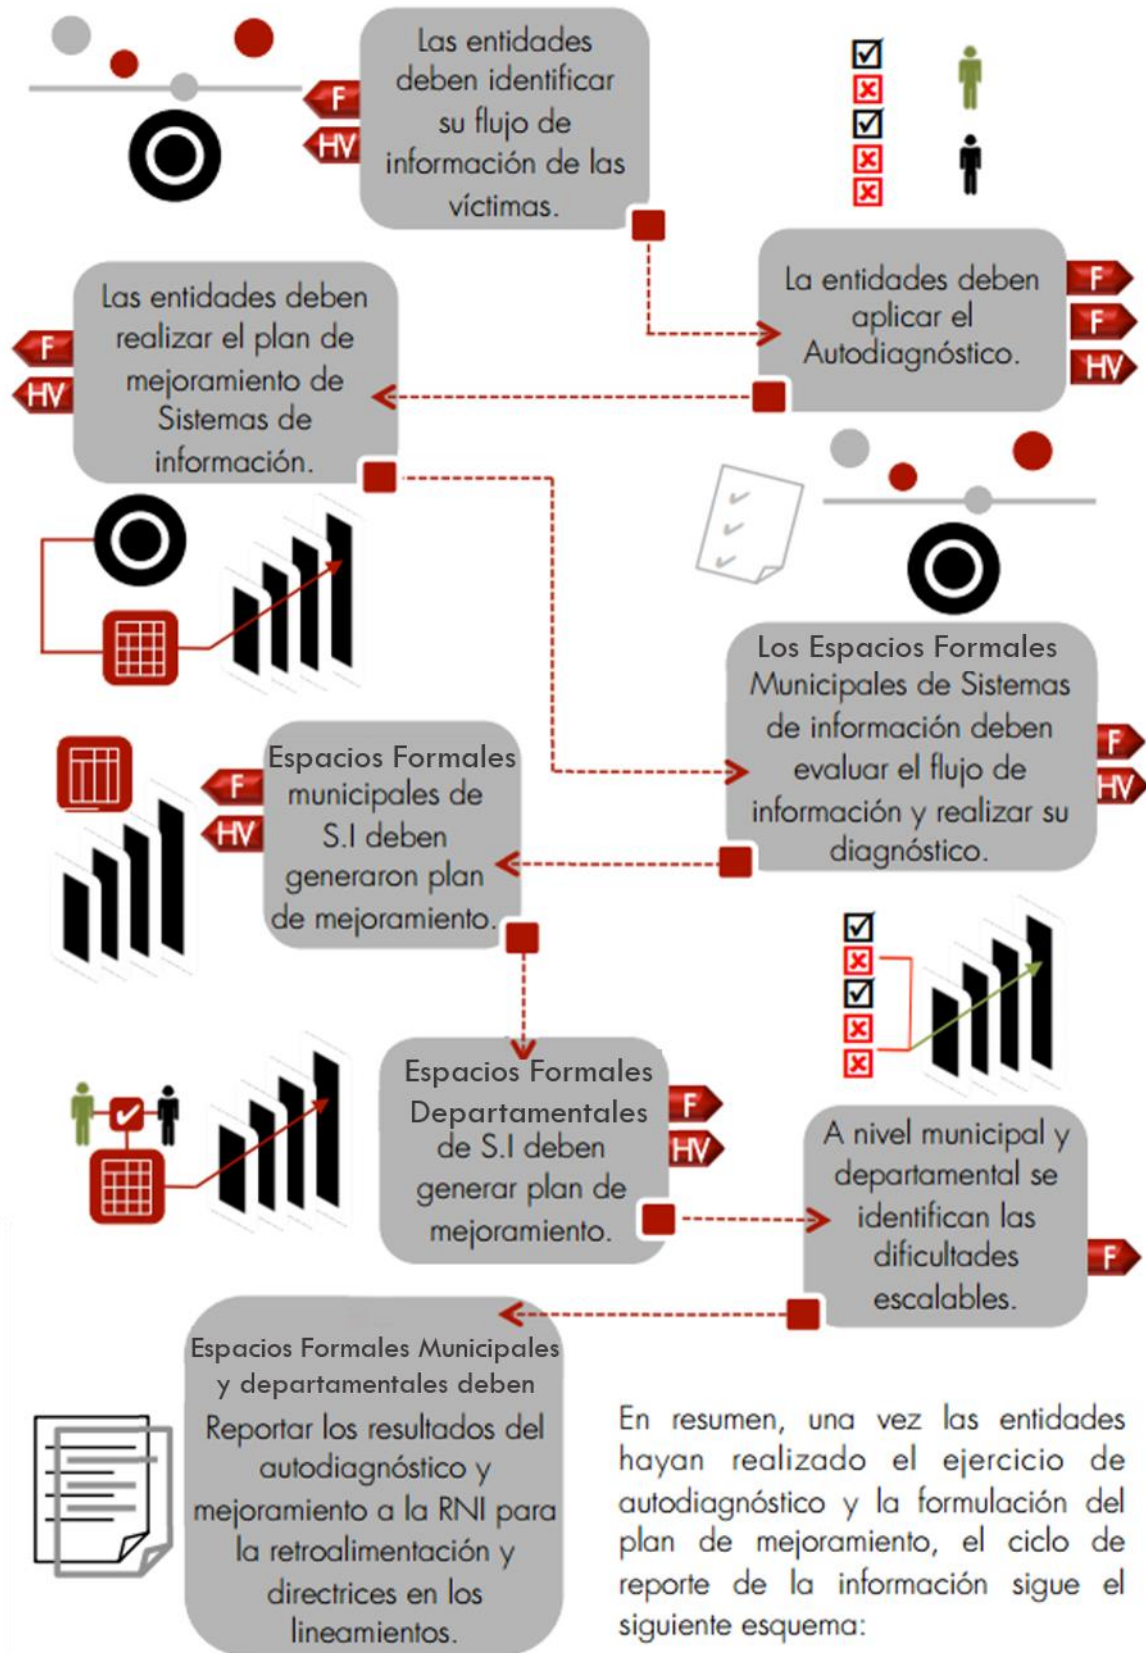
F
HV
Las entidades deben identificar su flujo de información de las víctimas.

La entidades deben aplicar el Autodiagnóstico.
F
F
HV

F
HV
Las entidades deben realizar el plan de mejoramiento de Sistemas de información.

Los Espacios Formales Municipales de Sistemas de información deben evaluar el flujo de información y realizar su diagnóstico.
F
HV

F
HV
Espacios Formales municipales de S.I deben generaron plan de mejoramiento.

Espacios Formales Departamentales de S.I deben generar plan de mejoramiento.
F
HV

A nivel municipal y departamental se identifican las dificultades escalables.
F

Espacios Formales Municipales y departamentales deben Reportar los resultados del autodiagnóstico y mejoramiento a la RNI para la retroalimentación y directrices en los lineamientos.

En resumen, una vez las entidades hayan realizado el ejercicio de autodiagnóstico y la formulación del plan de mejoramiento, el ciclo de reporte de la información sigue el siguiente esquema: